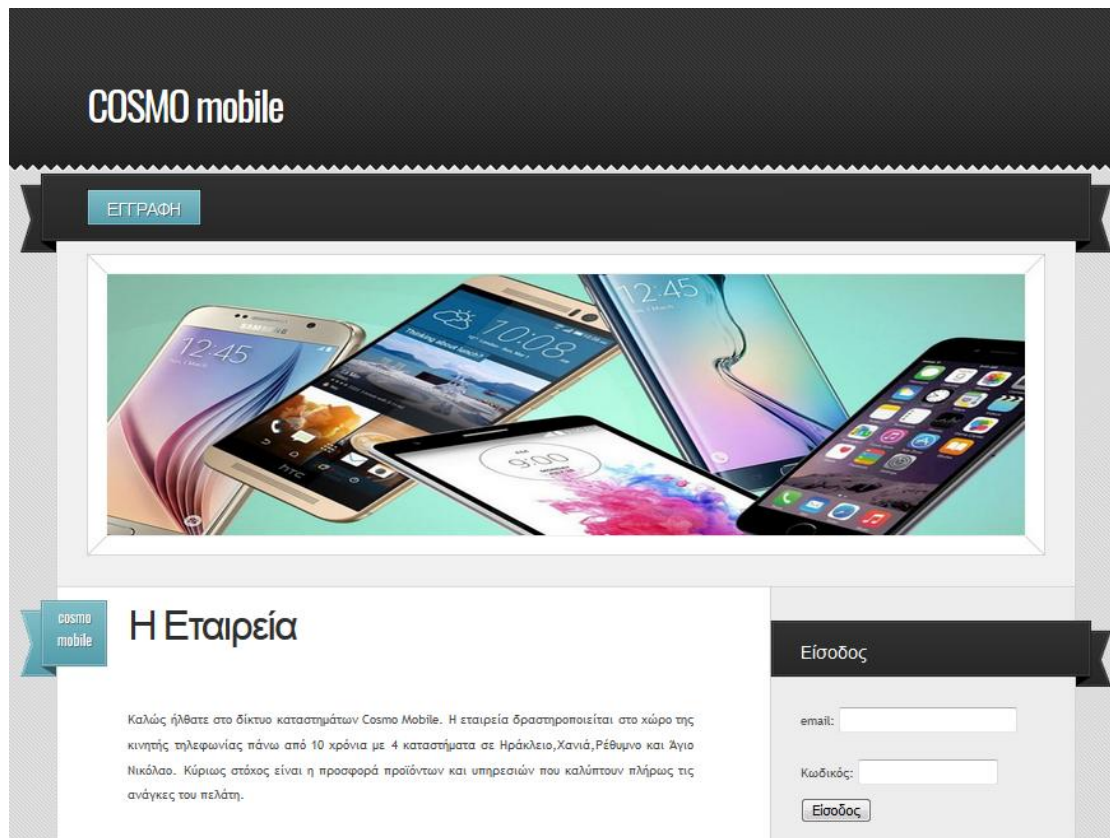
COSMO mobile

ΕΓΓΡΑΦΗ

12:45

10:08

12:45

9:00

cosmo mobile

Η Εταιρεία

Καλώς ήλθατε στο δίκτυο καταστημάτων Cosmo Mobile. Η εταιρεία δραστηροποιείται στο χώρο της κινητής τηλεφωνίας πάνω από 10 χρόνια με 4 καταστήματα σε Ηράκλειο,Χανιά,Ρέθυμνο και Άγιο Νικόλαο. Κύριως στόχος είναι η προσφορά προϊόντων και υπηρεσιών που καλύπτουν πλήρως τις ανάγκες του πελάτη.

Είσοδος

email:

Κωδικός:

Είσοδος